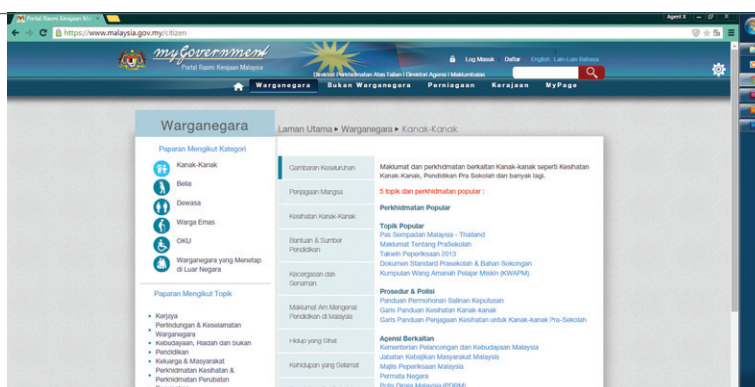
Portal Rasmi Kerajaan Ma...

Agent X

https://www.malaysia.gov.my/citizen

myGovernment

Portal Rasmi Kerajaan Malaysia

Log Masuk Daftar English Lain-Lain Bahasa

Direktori Perkhidmatan Atas Talian | Direktori Agensi | Maklumbalas

Warganegara Bukan Warganegara Perniagaan Kerajaan MyPage

Warganegara

Laman Utama ▸ Warganegara ▸ Kanak-Kanak

Paparan Mengikut Kategori

Kanak-Kanak

Belia

Dewasa

Warga Emas

OKU

Warganegara yang Menetap di Luar Negara

Paparan Mengikut Topik

• Kerjaya
• Perlindungan & Keselamatan Warganegara
• Kebudayaan, Riadah dan Sukan
• Pendidikan
• Keluarga & Masyarakat Perkhidmatan Kesihatan & Perkhidmatan Perubatan

Gambaran Keseluruhan

Penjagaan Mangsa

Kesihatan Kanak-Kanak

Bantuan & Sumber Pendidikan

Kecergasan dan Senaman

Maklumat Am Mengenai Pendidikan di Malaysia

Hidup yang Sihat

Kehidupan yang Selamat

Perkhidmatan Kesihatan

Maklumat dan perkhidmatan berkaitan Kanak-kanak seperti Kesihatan Kanak-kanak, Pendidikan Pra Sekolah dan banyak lagi.

5 topik dan perkhidmatan popular :

Perkhidmatan Popular

Topik Popular
Pas Sempadan Malaysia - Thailand
Maklumat Tentang PraSekolah
Takwim Peperiksaan 2013
Dokumen Standard Prasekolah & Bahan Sokongan
Kumpulan Wang Amanah Pelajar Miskin (KWAPM)

Prosedur & Polisi
Panduan Permohonan Salinan Keputusan
Garis Panduan Kesihatan Kanak-kanak
Garis Panduan Penjagaan Kesihatan untuk Kanak-kanak Pra-Sekolah

Agensi Berkaitan
Kementerian Pelancongan dan Kebudayaan Malaysia
Jabatan Kebajikan Masyarakat Malaysia
Majlis Peperiksaan Malaysia
Permata Negara
Polis Diraja Malaysia (PDRM)